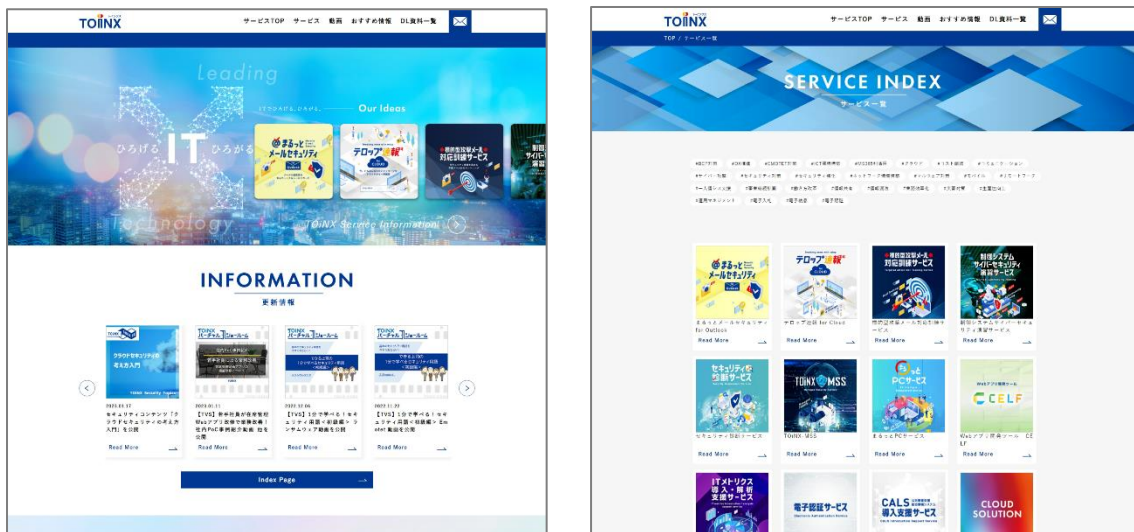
TOiNX

サービスTOP サービス 動画 おすすめ情報 DL資料一覧

Leading

ひろげる IT ひろがる

Our Ideas

まるっとメールセキュリティ

テロップ速報

標的型攻撃メール対応訓練サービス

Technology

TOiNX Service Information

INFORMATION

更新情報

クラウドセキュリティの考え方入門

TOiNX バーチャル1じゅールーム

TOiNX バーチャル1じゅールーム

TOiNX バーチャル1じゅールーム

Read More

Read More

Read More

Read More

Index Page

TOiNX

サービスTOP サービス 動画 おすすめ情報 DL資料一覧

TOP / サービス一覧

SERVICE INDEX

サービス一覧

まるっとメールセキュリティ

テロップ速報 for Cloud

標的型攻撃メール対応訓練サービス

制御システムサイバーセキュリティ演習サービス

Read More

Read More

Read More

Read More

セキュリティ診断サービス

TOiNX MSS

まるっとPCサービス

CELF

Read More

Read More

Read More

Read More

ITメトリクス導入・解析支援サービス

電子認証サービス

CALS導入支援サービス

CLOUD SOLUTION